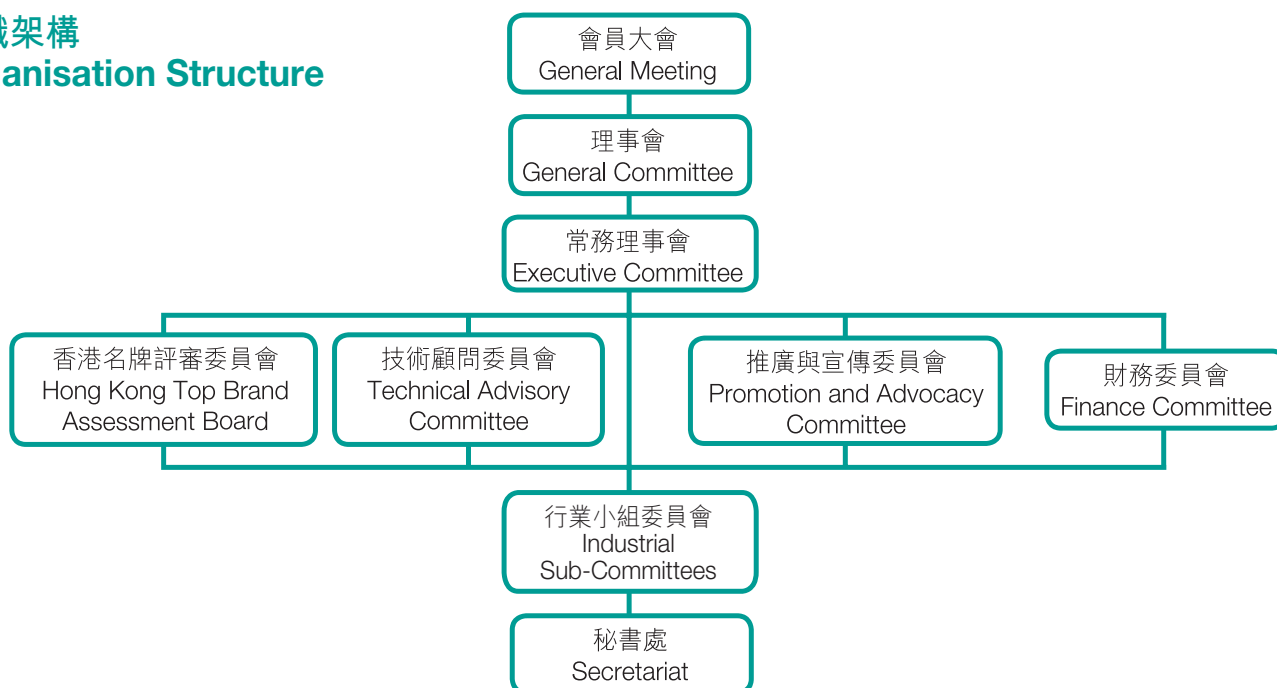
織架構
anisation Structure

會員大會
General Meeting

理事會
General Committee

常務理事會
Executive Committee

香港名牌評審委員會
Hong Kong Top Brand Assessment Board

技術顧問委員會
Technical Advisory Committee

推廣與宣傳委員會
Promotion and Advocacy Committee

財務委員會
Finance Committee

行業小組委員會
Industrial Sub-Committees

秘書處
Secretariat